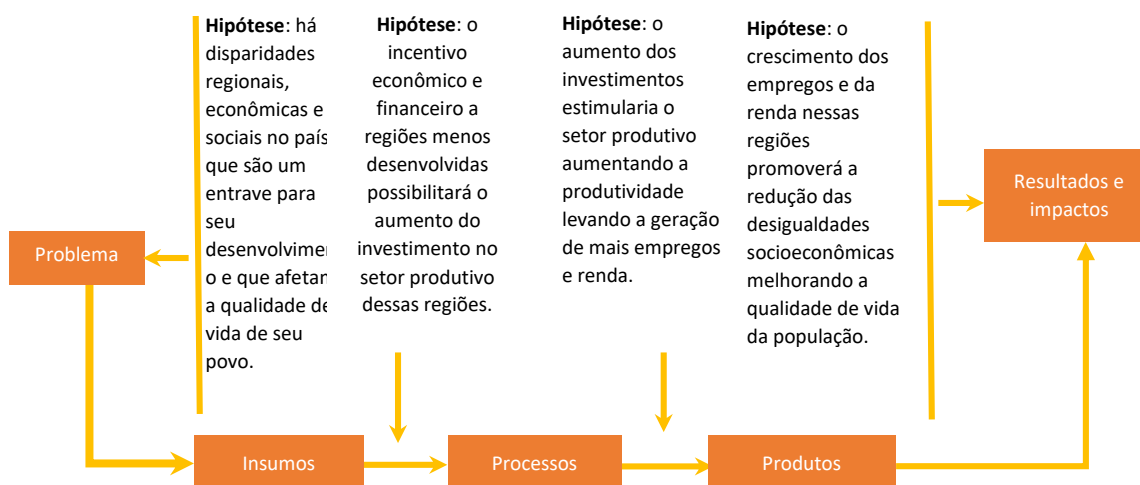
**Hipótese**: há disparidades regionais, econômicas e sociais no país que são um entrave para seu desenvolvimen o e que afetan a qualidade de vida de seu povo.

**Hipótese**: o incentivo econômico e financeiro a regiões menos desenvolvidas possibilitará o aumento do investimento no setor produtivo dessas regiões.

**Hipótese**: o aumento dos investimentos estimularia o setor produtivo aumentando a produtividade levando a geração de mais empregos e renda.

**Hipótese**: o crescimento dos empregos e da renda nessas regiões promoverá a redução das desigualdades socioeconômicas melhorando a qualidade de vida da população.

Resultados e impactos

Problema

Insumos

Processos

Produtos